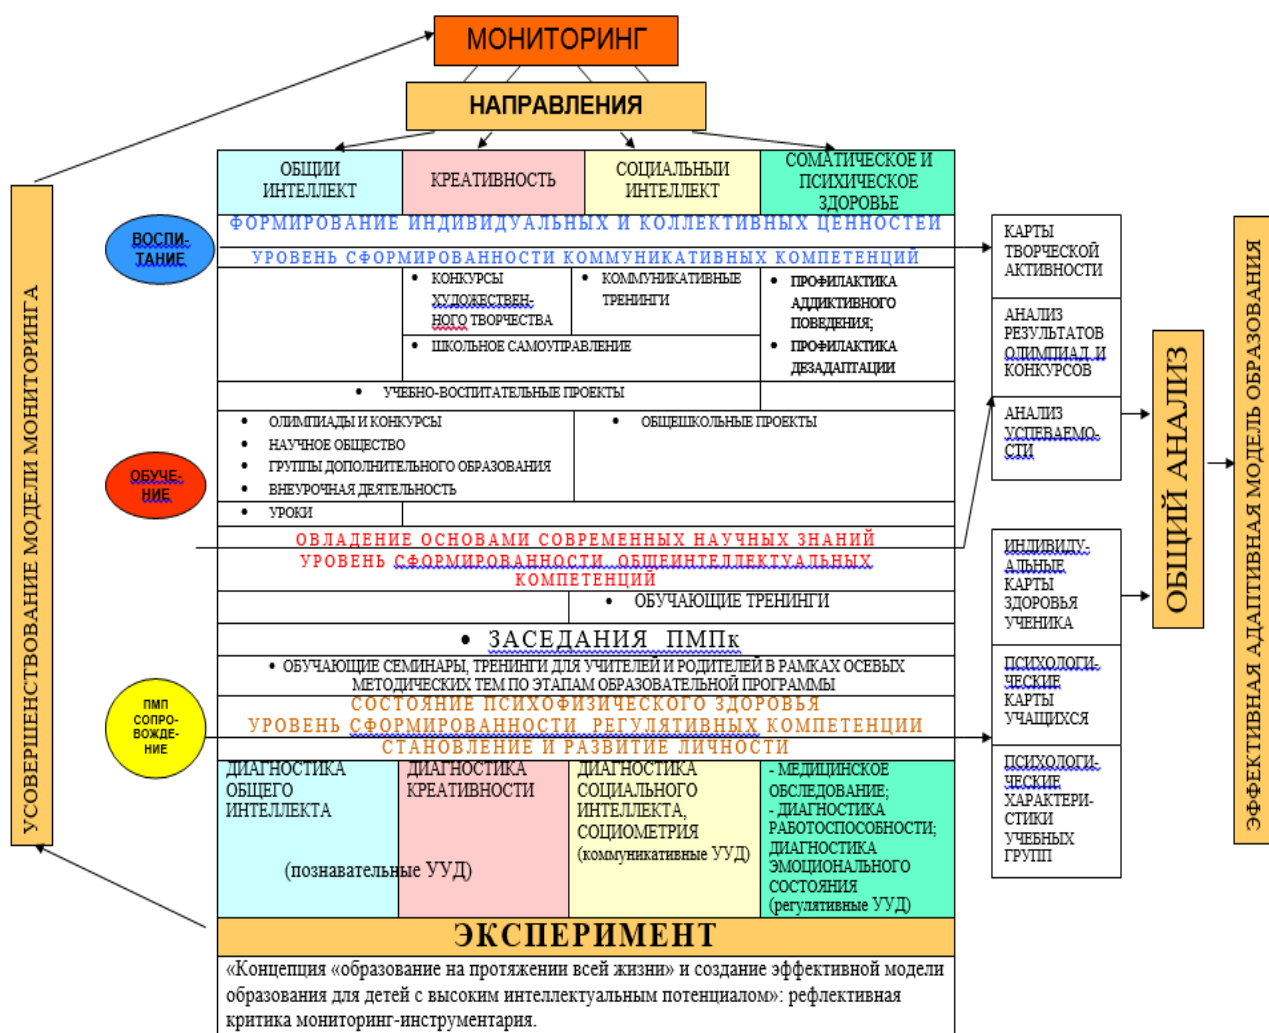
МОНИТОРИНГ

НАПРАВЛЕНИЯ

ОБЩИЙ ИНТЕЛЛЕКТ

КРЕАТИВНОСТЬ

СОЦИАЛЬНЫЙ ИНТЕЛЛЕКТ

СОМАТИЧЕСКОЕ И ПСИХИЧЕСКОЕ ЗДОРОВЬЕ

ВОСПИТАНИЕ

ФОРМИРОВАНИЕ ИНДИВИДУАЛЬНЫХ И КОЛЛЕКТИВНЫХ ЦЕННОСТЕЙ

УРОВЕНЬ СФОРМИРОВАННОСТИ КОММУНИКАТИВНЫХ КОМПЕТЕНЦИЙ

• КОНКУРСЫ ХУДОЖЕСТВЕННОГО ТВОРЧЕСТВА

• КОММУНИКАТИВНЫЕ ТРЕНИНГИ

• ПРОФИЛАКТИКА АДДИКТИВНОГО ПОВЕДЕНИЯ;

• ПРОФИЛАКТИКА ДЕЗАДАПТАЦИИ

• ШКОЛЬНОЕ САМОУПРАВЛЕНИЕ

• УЧЕБНО-ВОСПИТАТЕЛЬНЫЕ ПРОЕКТЫ

ОБУЧЕНИЕ

• ОЛИМПИАДЫ И КОНКУРСЫ
• НАУЧНОЕ ОБЩЕСТВО
• ГРУППЫ ДОПОЛНИТЕЛЬНОГО ОБРАЗОВАНИЯ
• ВНЕУРОЧНАЯ ДЕЯТЕЛЬНОСТЬ

• ОБЩЕШКОЛЬНЫЕ ПРОЕКТЫ

• УРОКИ

ОВЛАДЕНИЕ ОСНОВАМИ СОВРЕМЕННЫХ НАУЧНЫХ ЗНАНИЙ

УРОВЕНЬ СФОРМИРОВАННОСТИ ОБЩЕИНТЕЛЛЕКТУАЛЬНЫХ КОМПЕТЕНЦИЙ

• ОБУЧАЮЩИЕ ТРЕНИНГИ

ПМП СОПРОВОЖДЕНИЕ

• ЗАСЕДАНИЯ ПМПк

• ОБУЧАЮЩИЕ СЕМИНАРЫ, ТРЕНИНГИ ДЛЯ УЧИТЕЛЕЙ И РОДИТЕЛЕЙ В РАМКАХ ОСЕВЫХ МЕТОДИЧЕСКИХ ТЕМ ПО ЭТАПАМ ОБРАЗОВАТЕЛЬНОЙ ПРОГРАММЫ

СОСТОЯНИЕ ПСИХОФИЗИЧЕСКОГО ЗДОРОВЬЯ

УРОВЕНЬ СФОРМИРОВАННОСТИ РЕГУЛЯТИВНЫХ КОМПЕТЕНЦИЙ

СТАНОВЛЕНИЕ И РАЗВИТИЕ ЛИЧНОСТИ

ДИАГНОСТИКА ОБЩЕГО ИНТЕЛЛЕКТА

ДИАГНОСТИКА КРЕАТИВНОСТИ

(познавательные УУД)

ДИАГНОСТИКА СОЦИАЛЬНОГО ИНТЕЛЛЕКТА, СОЦИОМЕТРИЯ (коммуникативные УУД)

- МЕДИЦИНСКОЕ ОБСЛЕДОВАНИЕ;
- ДИАГНОСТИКА РАБОТОСПОСОБНОСТИ; ДИАГНОСТИКА ЭМОЦИОНАЛЬНОГО СОСТОЯНИЯ (регулятивные УУД)

ЭКСПЕРИМЕНТ

«Концепция «образование на протяжении всей жизни» и создание эффективной модели образования для детей с высоким интеллектуальным потенциалом»: рефлективная критика мониторинг-инструментария.

УСОВЕРШЕНСТВОВАНИЕ МОДЕЛИ МОНИТОРИНГА

КАРТЫ ТВОРЧЕСКОЙ АКТИВНОСТИ

АНАЛИЗ РЕЗУЛЬТАТОВ ОЛИМПИАД И КОНКУРСОВ

АНАЛИЗ УСПЕВАЕМОСТИ

ИНДИВИДУАЛЬНЫЕ КАРТЫ ЗДОРОВЬЯ УЧЕНИКА

ПСИХОЛОГИЧЕСКИЕ КАРТЫ УЧАЩИХСЯ

ПСИХОЛОГИЧЕСКИЕ ХАРАКТЕРИСТИКИ УЧЕБНЫХ ГРУПП

ОБЩИЙ АНАЛИЗ

ЭФФЕКТИВНАЯ АДАПТИВНАЯ МОДЕЛЬ ОБРАЗОВАНИЯ